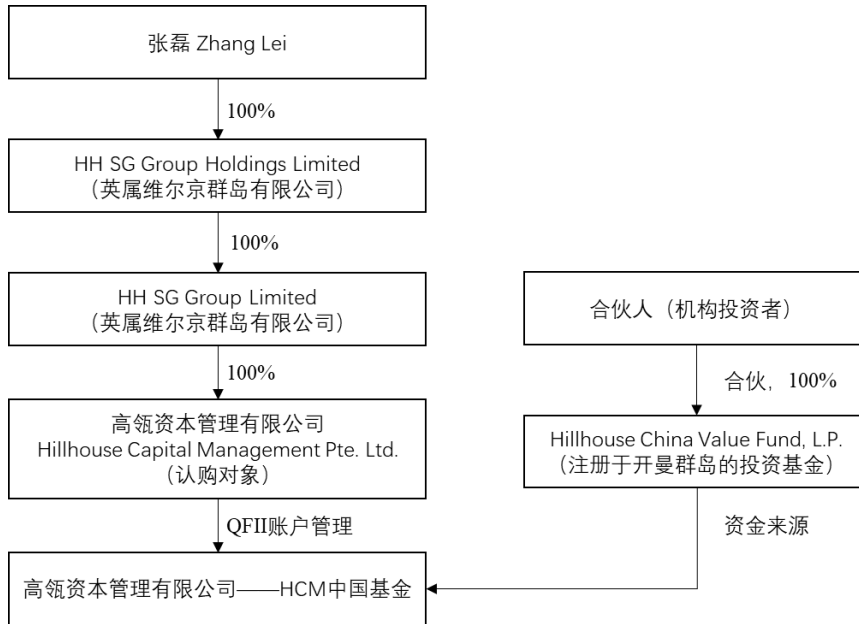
张磊 Zhang Lei

100%

HH SG Group Holdings Limited
（英属维尔京群岛有限公司）

100%

HH SG Group Limited
（英属维尔京群岛有限公司）

100%

高瓴资本管理有限公司
Hillhouse Capital Management Pte. Ltd.
（认购对象）

QFII账户管理

高瓴资本管理有限公司——HCM中国基金

合伙人（机构投资者）

合伙，100%

Hillhouse China Value Fund, L.P.
（注册于开曼群岛的投资基金）

资金来源